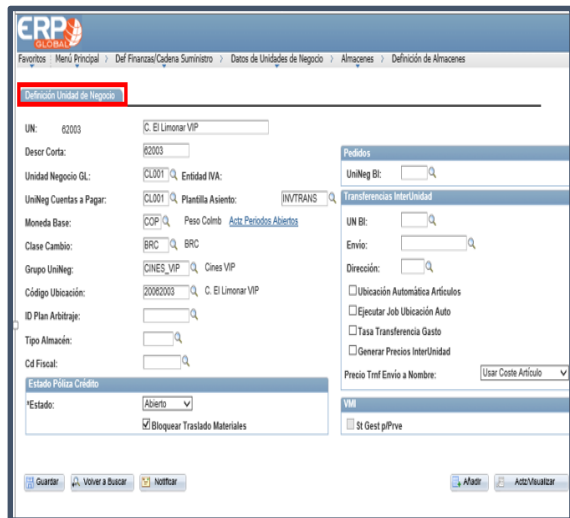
ERP GLOBAL

Favoritos | Menú Principal > Def Finanzas/Cadena Suministro > Datos de Unidades de Negocio > Almacenes > Definición de Almacenes

Definición Unidad de Negocio

UN: 62003 C. El Limonar VIP

Descr Corta: 62003

Unidad Negocio GL: CL001 Entidad IVA:

UniNeg Cuentas a Pagar: CL001 Plantilla Asiento: INVTRANS

Moneda Base: COP Peso Colmb Actz Periodos Abiertos

Clase Cambio: BRC BRC

Grupo UniNeg: CINES_VIP Cines VIP

Código Ubicación: 20062003 C. El Limonar VIP

ID Plan Arbitraje:

Tipo Almacén:

Cd Fiscal:

Pedidos

UniNeg BI:

Transferencias InterUnidad

UN BI:

Envío:

Dirección:

Ubicación Automática Artículos

Ejecutar Job Ubicación Auto

Tasa Transferencia Gasto

Generar Precios InterUnidad

Precio Trnf Envío a Nombre: Usar Coste Artículo

Estado Póliza Crédito

*Estado: Abierto

Bloquear Traslado Materiales

VMI

St Gest p/Prve

Guardar Volver a Buscar Notificar Añadir Actz/Visualizar